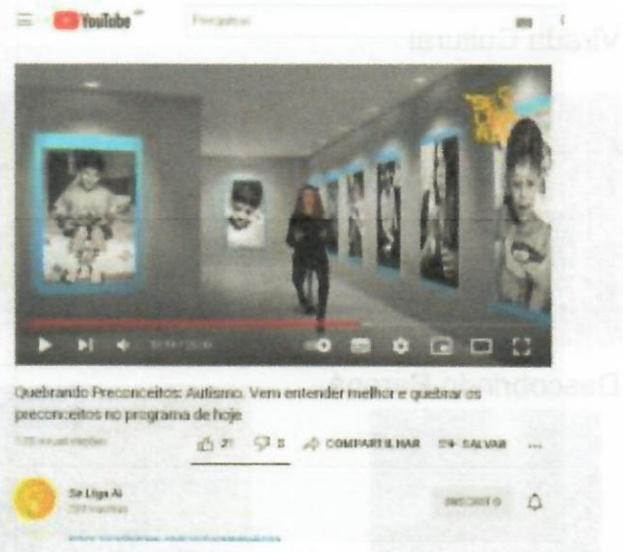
YouTube

Pesquisar

Virada Cultural

Quebrando Preconceitos: Autismo. Vem entender melhor e quebrar os preconceitos no programa de hoje.

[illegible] visualizações

21 0 COMPARTILHAR SALVAR ...

Se Liga Aí
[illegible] inscritos

INSCREVER-SE

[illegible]

Descobrindo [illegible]